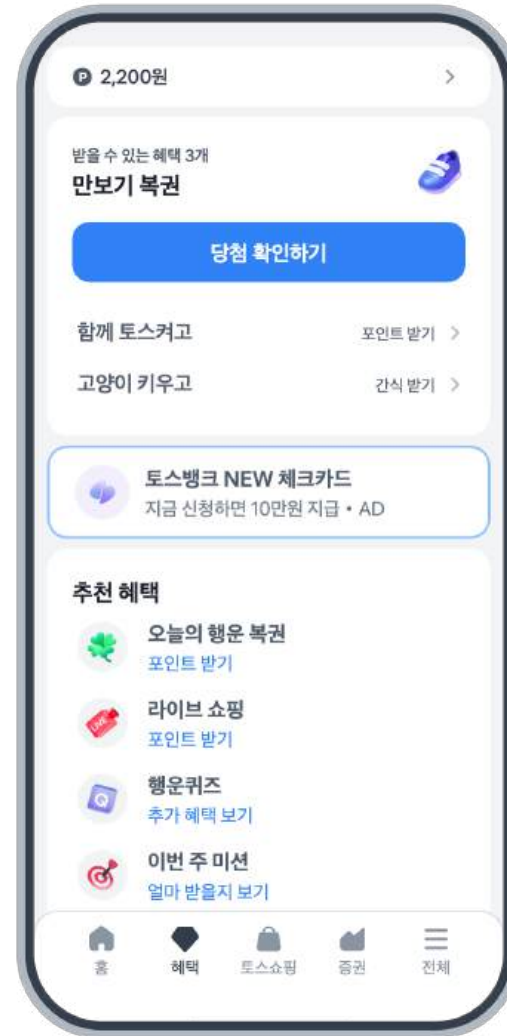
P 2,200원 >

받을 수 있는 혜택 3개
만보기 복권

당첨 확인하기

함께 토스켜고 포인트 받기 >

고양이 키우고 간식 받기 >

토스뱅크 NEW 체크카드
지금 신청하면 10만원 지급 • AD

추천 혜택

오늘의 행운 복권
포인트 받기

라이브 쇼핑
포인트 받기

행운퀴즈
추가 혜택 보기

이번 주 미션
얼마 받을지 보기

홈 혜택 토스쇼핑 증권 전체